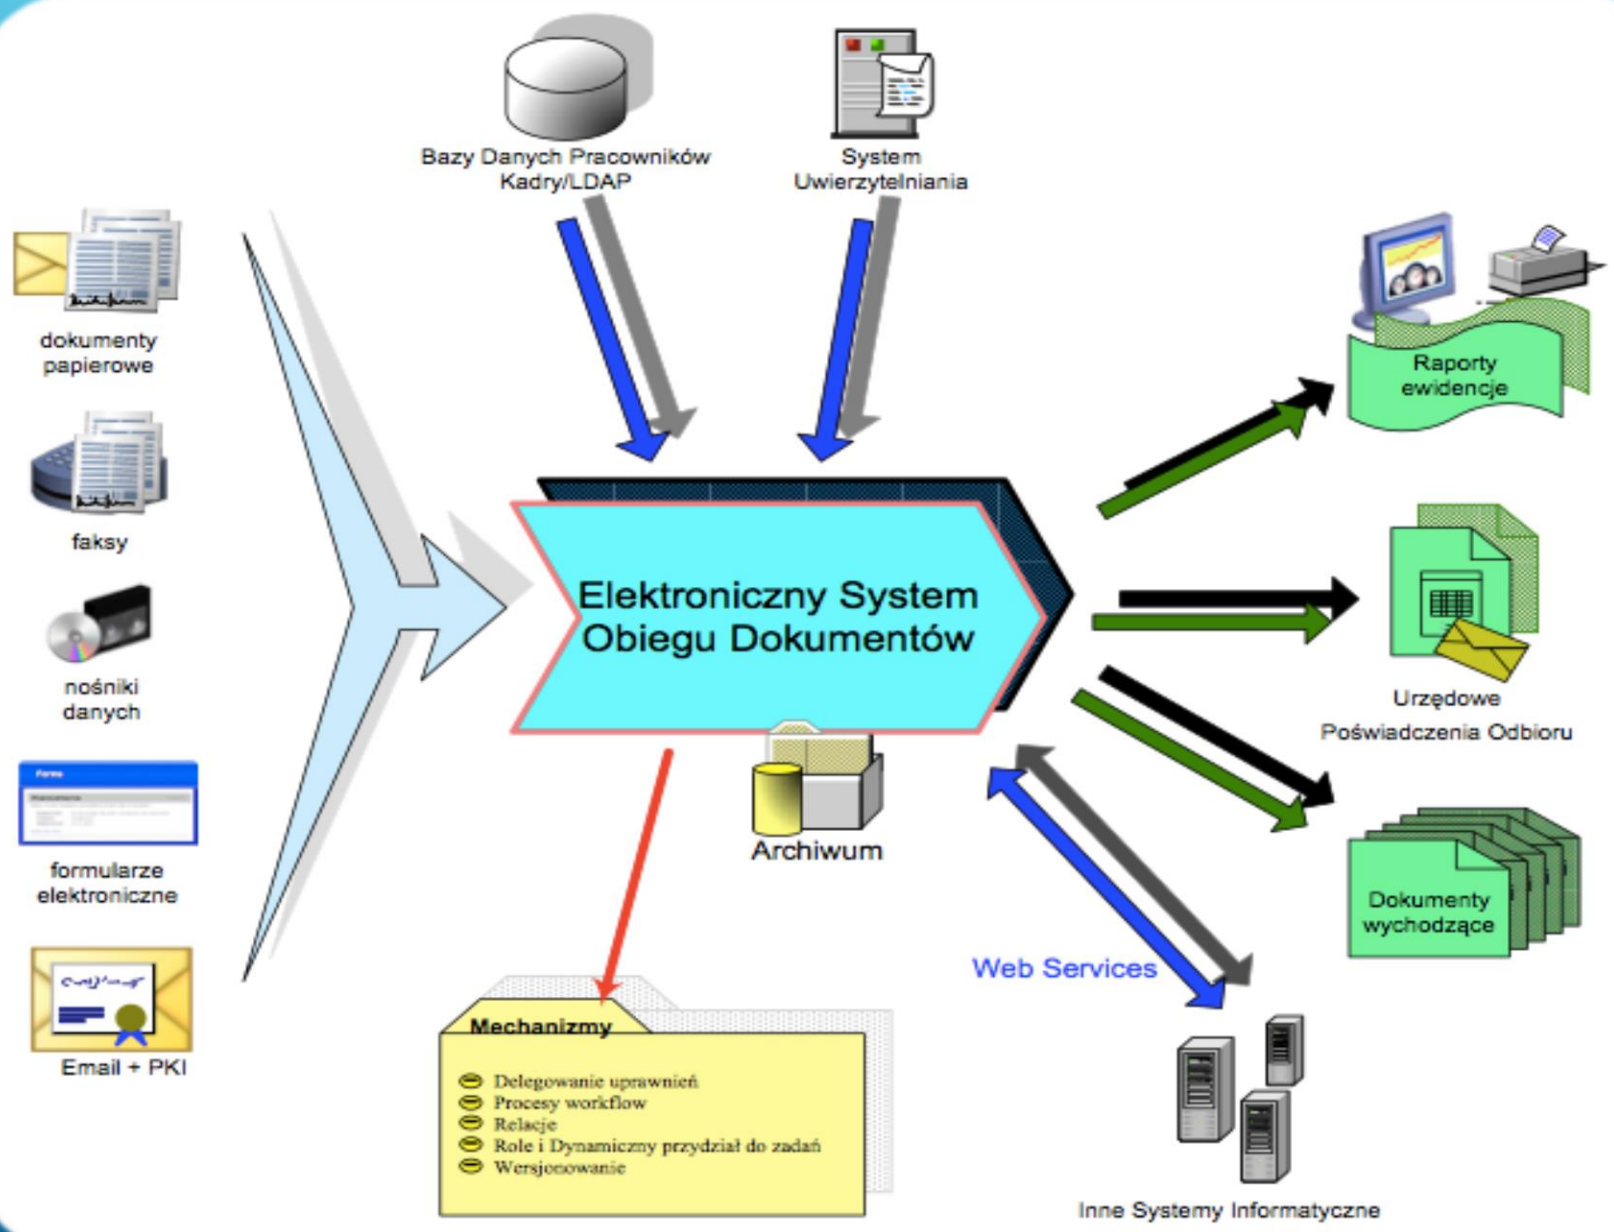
Bazy Danych Pracowników
Kadry/LDAP

System
Uwierzytelniania

dokumenty
papierowe

faksy

nośniki
danych

formularze
elektroniczne

Email + PKI

Elektroniczny System
Obiegu Dokumentów

Archiwum

Raporty
ewidencje

Urzędowe
Poświadczenia Odbioru

Dokumenty
wychodzące

Web Services

Inne Systemy Informatyczne

Mechanizmy

Delegowanie uprawnień
Procesy workflow
Relacje
Role i Dynamiczny przydział do zadań
Wersjonowanie